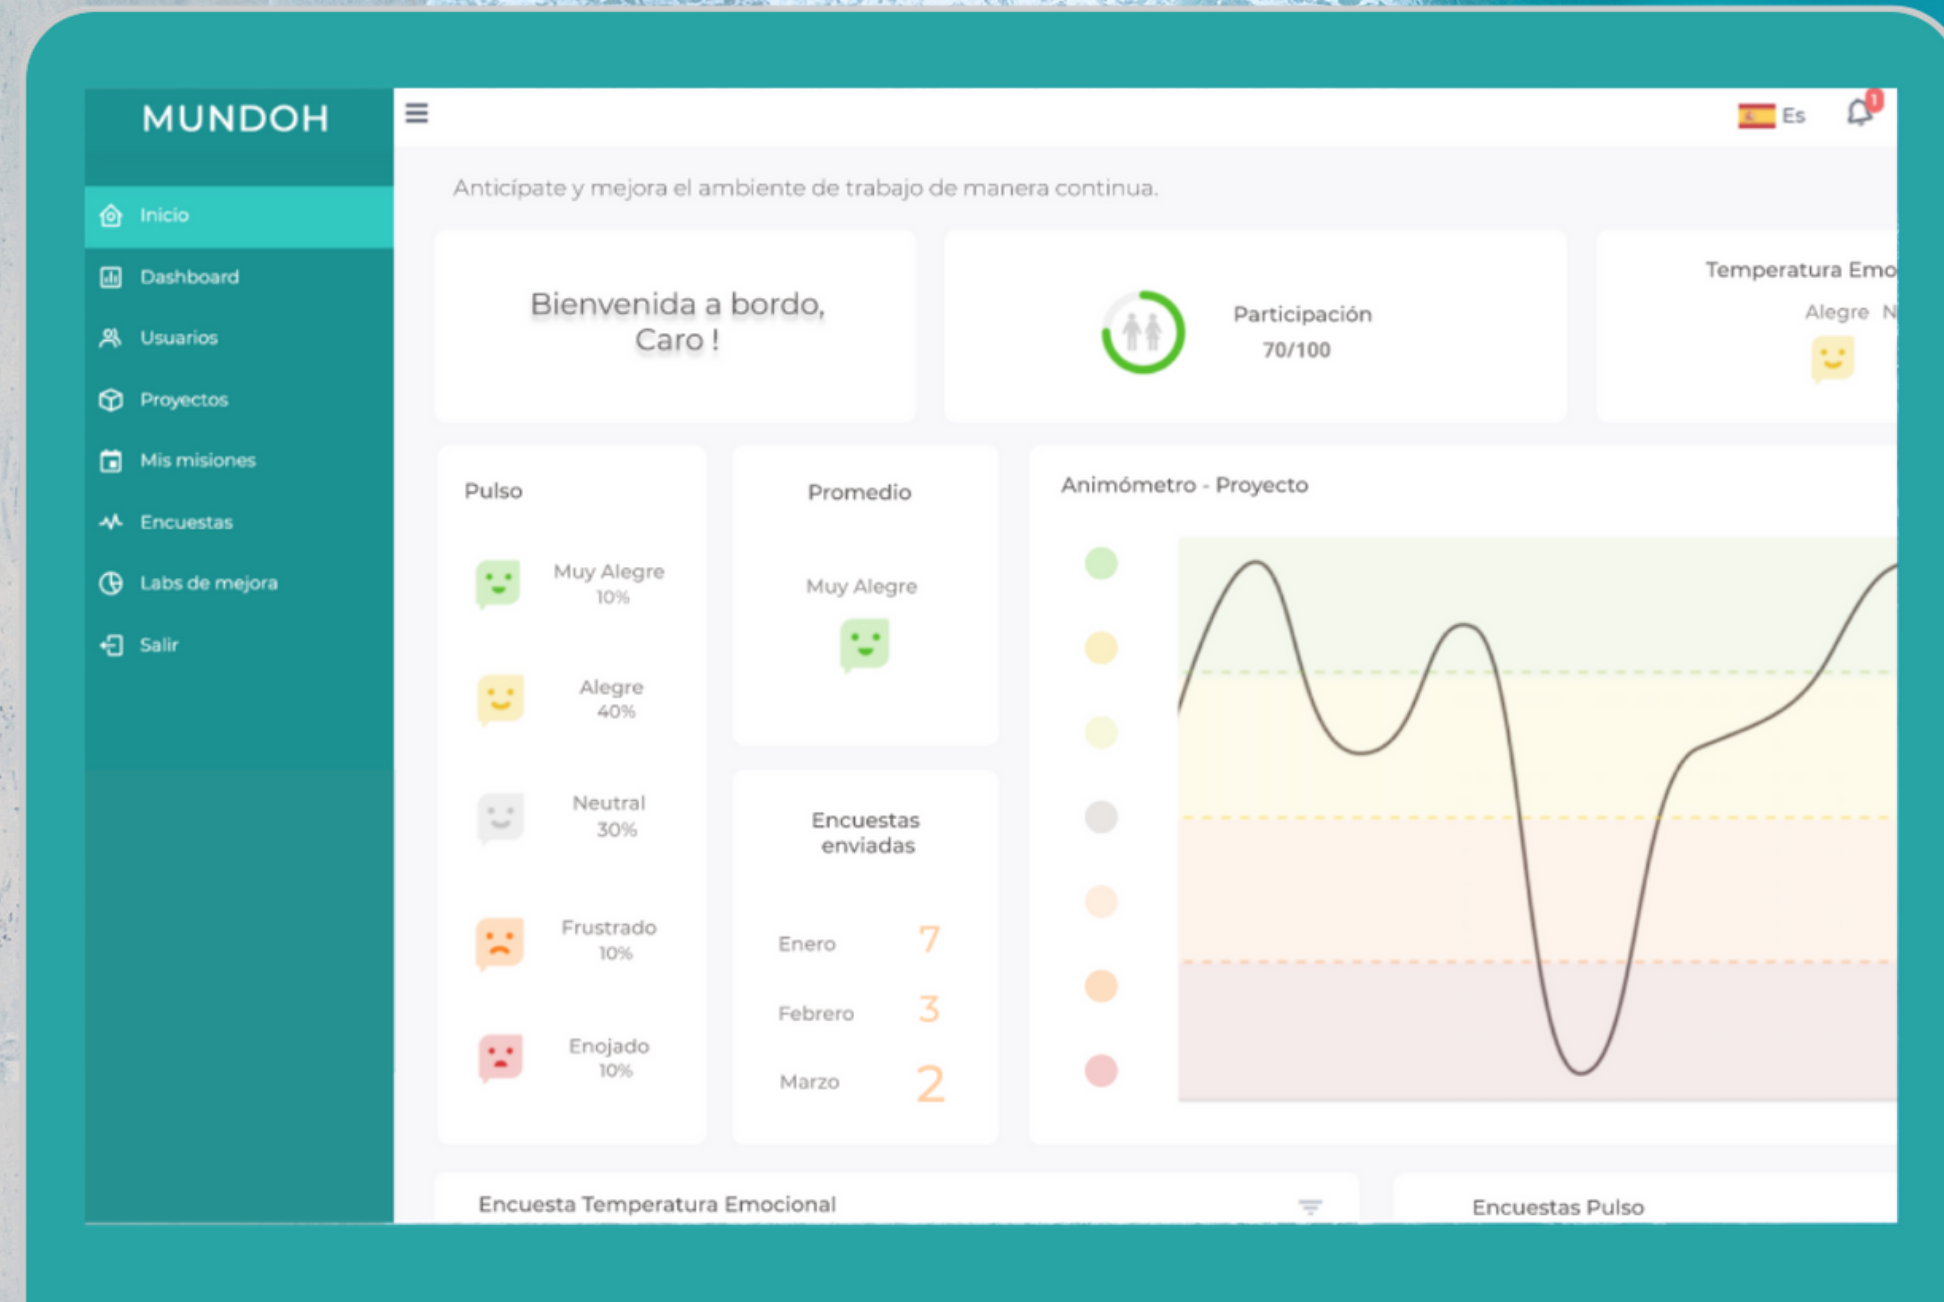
MUNDOH

Inicio
Dashboard
Usuarios
Proyectos
Mis misiones
Encuestas
Labs de mejora
Salir

Es
1

Anticípate y mejora el ambiente de trabajo de manera continua.

Bienvenida a bordo, Caro !

Participación
70/100

Temperatura Emo
Alegre N

Pulso

Muy Alegre
10%

Alegre
40%

Neutral
30%

Frustrado
10%

Enojado
10%

Promedio

Muy Alegre

Encuestas enviadas

| Enero | 7 |
|---|---|
| Febrero | 3 |
| Marzo | 2 |

Animómetro - Proyecto

Encuesta Temperatura Emocional

Encuestas Pulso